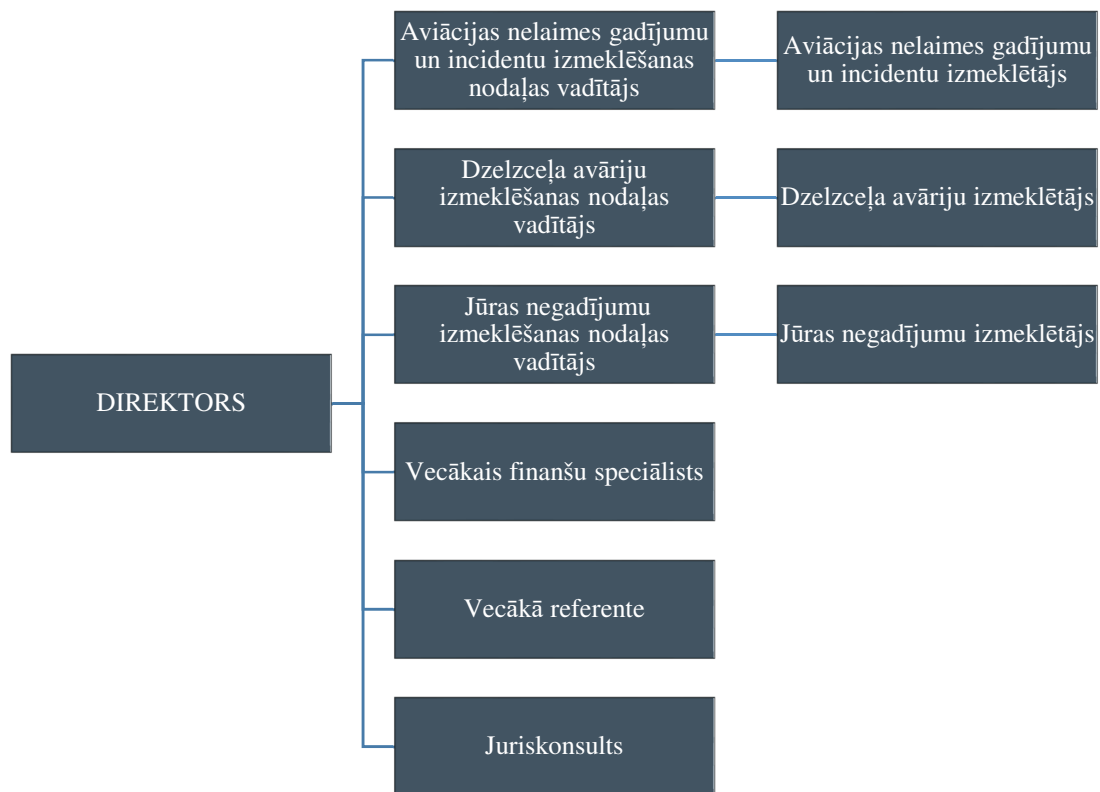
DIREKTORS

Aviācijas nelaimes gadījumu un incidentu izmeklēšanas nodaļas vadītājs

Aviācijas nelaimes gadījumu un incidentu izmeklētājs

Dzelzceļa avāriju izmeklēšanas nodaļas vadītājs

Dzelzceļa avāriju izmeklētājs

Jūras negadījumu izmeklēšanas nodaļas vadītājs

Jūras negadījumu izmeklētājs

Vecākais finanšu speciālists

Vecākā referente

Juriskonsults